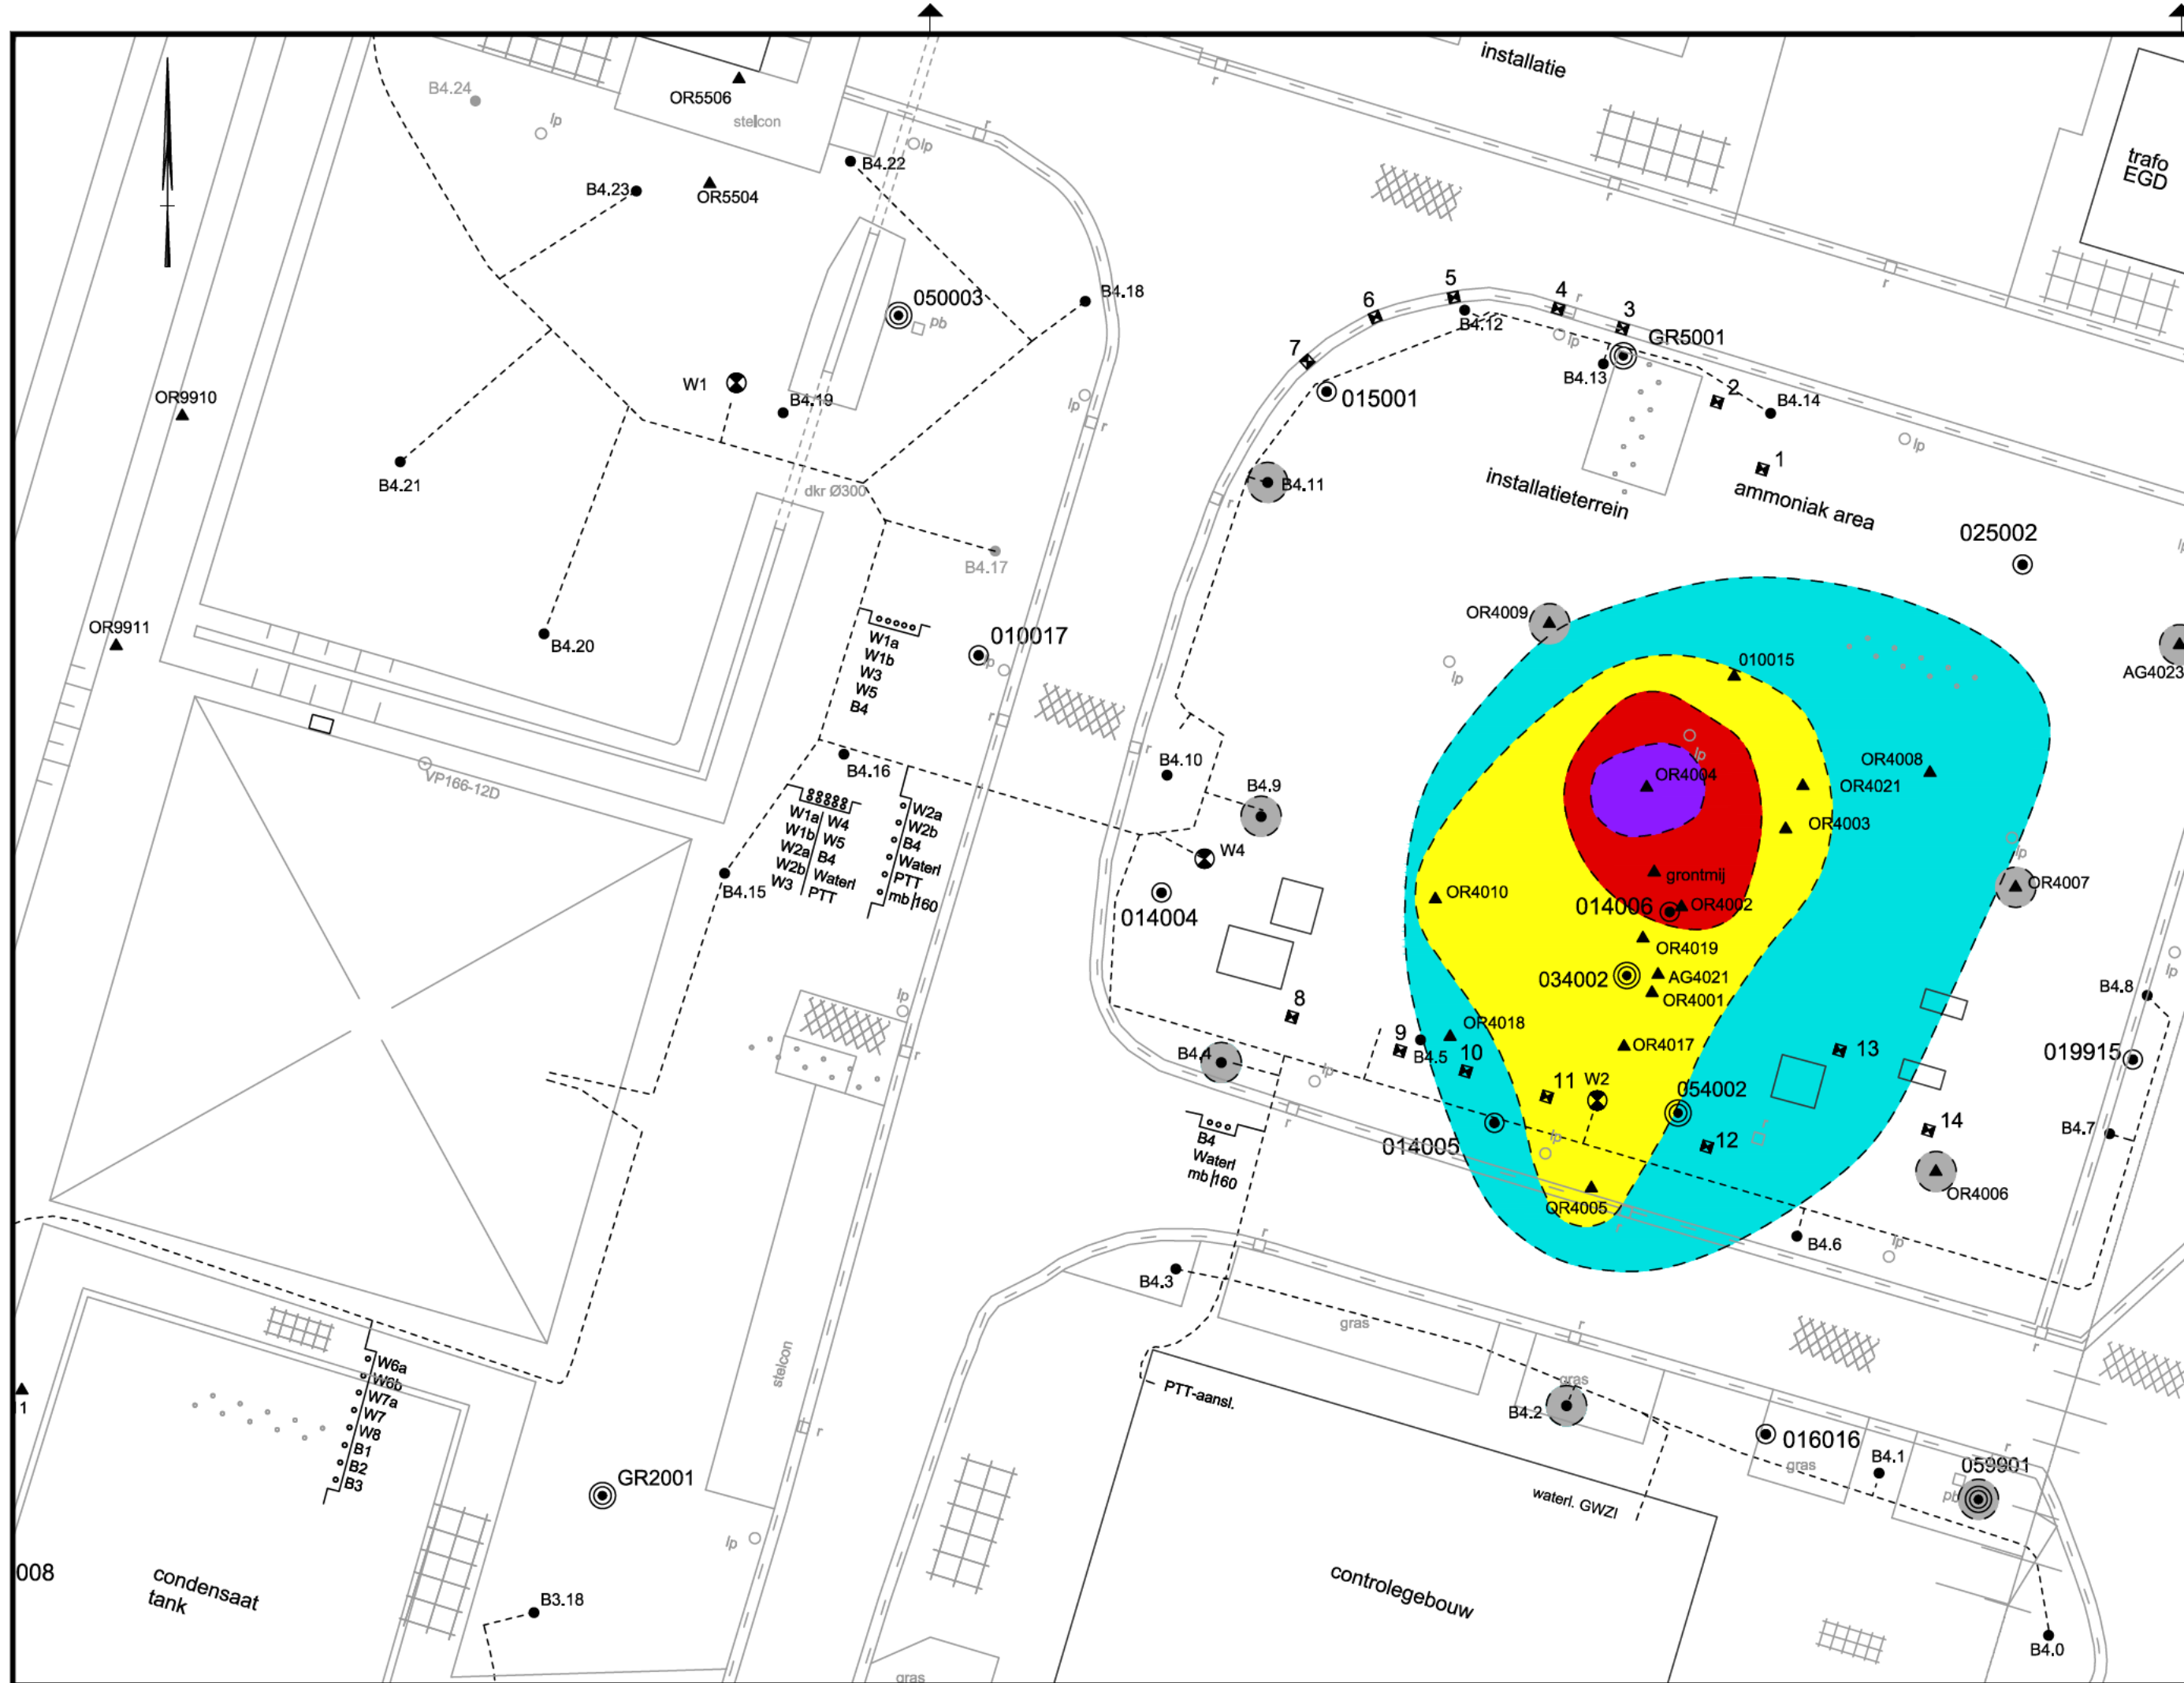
installatie
trafo EGD
B4.24
OR5506
stelcon
lp
lp
B4.22
B4.23
OR5504
050003
pb
B4.18
6
5
4
3
B4.12
GR5001
7
lp
B4.13
2
B4.14
015001
OR9910
W1
B4.19
lp
B4.21
B4.11
installatieterrein
1
ammoniak area
lp
dkr Ø300
025002
B4.17
OR9911
B4.20
W1a
W1b
W3
W5
B4
010017
OR4009
010015
lp
AG4023
lp
VP166-12D
B4.16
B4.10
B4.9
OR4004
OR4008
OR4021
OR4003
W1a W4
W1b W5
W2a B4
W2b Waterl
W3 PTT
W2a
W2b
B4
Waterl
PTT
mb 160
B4.15
W4
014004
grontmij
OR4010
014006
OR4002
OR4007
OR4019
034002
AG4021
OR4001
B4.8
8
9
OR4018
B4.4
B4.5
10
OR4017
13
019915
11
W2
054002
14
B4.7
B4
Waterl
mb 160
014005
12
OR4005
OR4006
B4.6
B4.3
gras
W6a
W6b
W7a
W7
W8
B1
B2
B3
stelcon
PTT-aansl.
gras
B4.2
016016
gras
B4.1
059901
pb
1
GR2001
waterl. GWZI
lp
008
condensaat tank
B3.18
controlegebouw
B4.0
gras